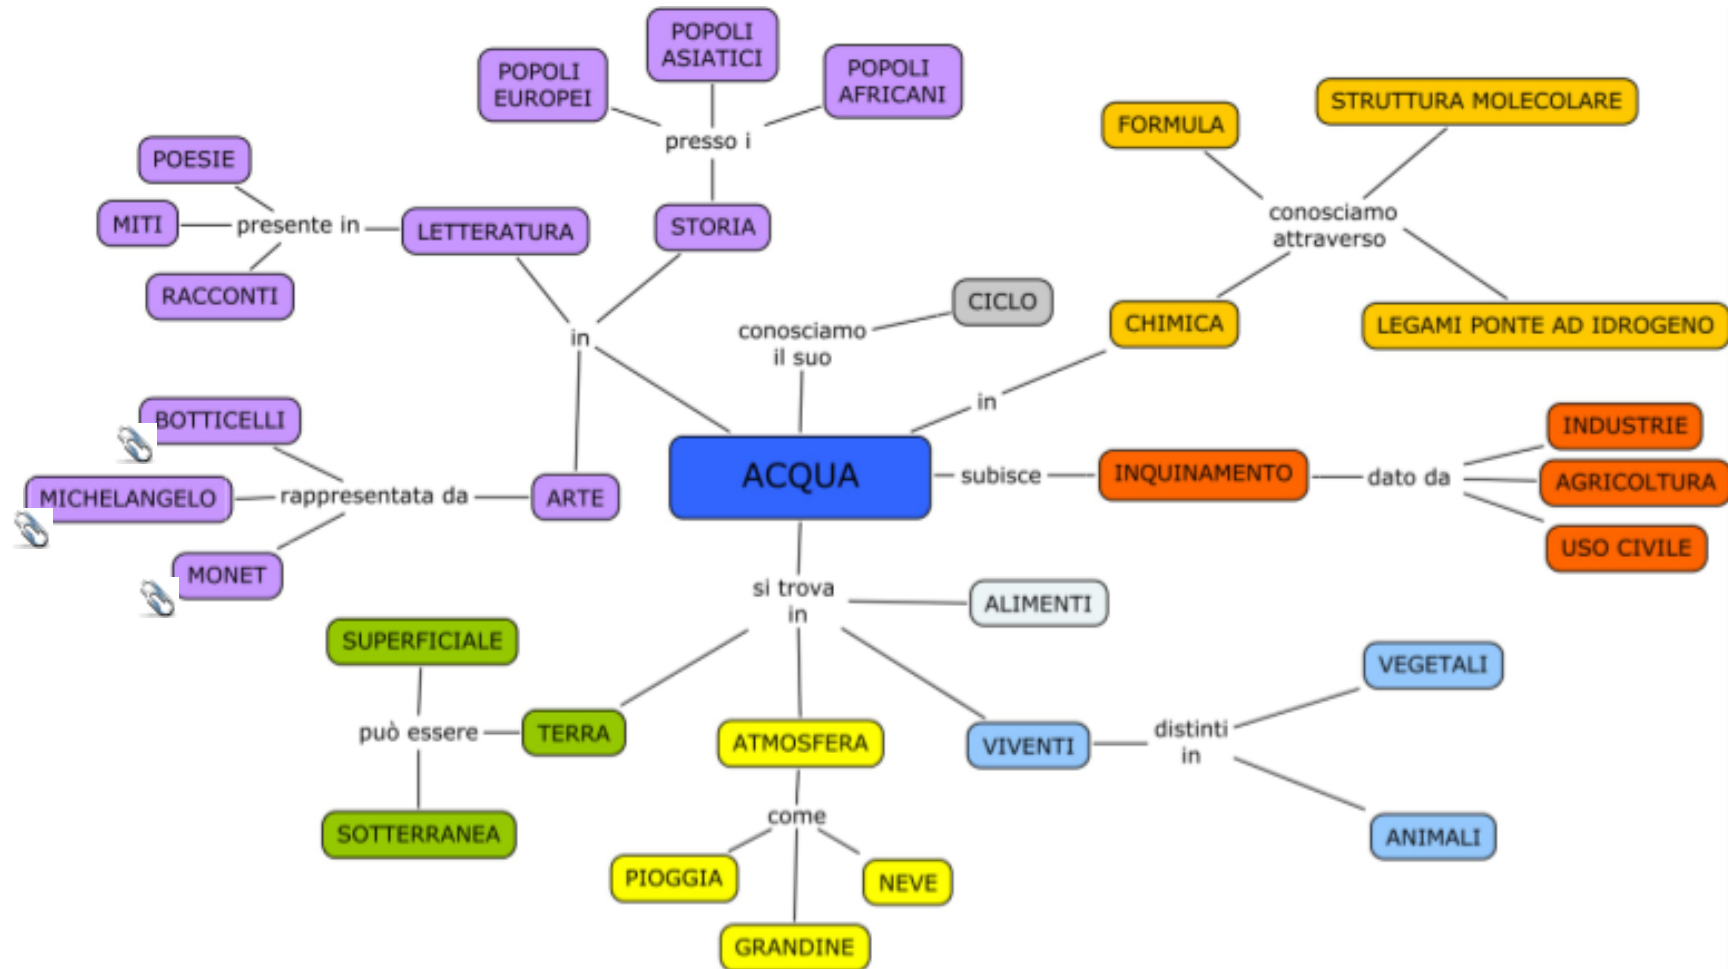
POPOLI ASIATICI

POPOLI EUROPEI

POPOLI AFRICANI

presso i

POESIE

MITI

presente in

LETTERATURA

STORIA

RACCONTI

FORMULA

STRUTTURA MOLECOLARE

conosciamo attraverso

CHIMICA

LEGAMI PONTE AD IDROGENO

in

conosciamo il suo

CICLO

in

BOTTICELLI

MICHELANGELO

rappresentata da

ARTE

MONET

ACQUA

subisce

INQUINAMENTO

dato da

INDUSTRIE

AGRICOLTURA

USO CIVILE

si trova in

ALIMENTI

SUPERFICIALE

può essere

TERRA

SOTTERRANEA

ATMOSFERA

come

PIOGGIA

NEVE

GRANDINE

VIVENTI

distinti in

VEGETALI

ANIMALI